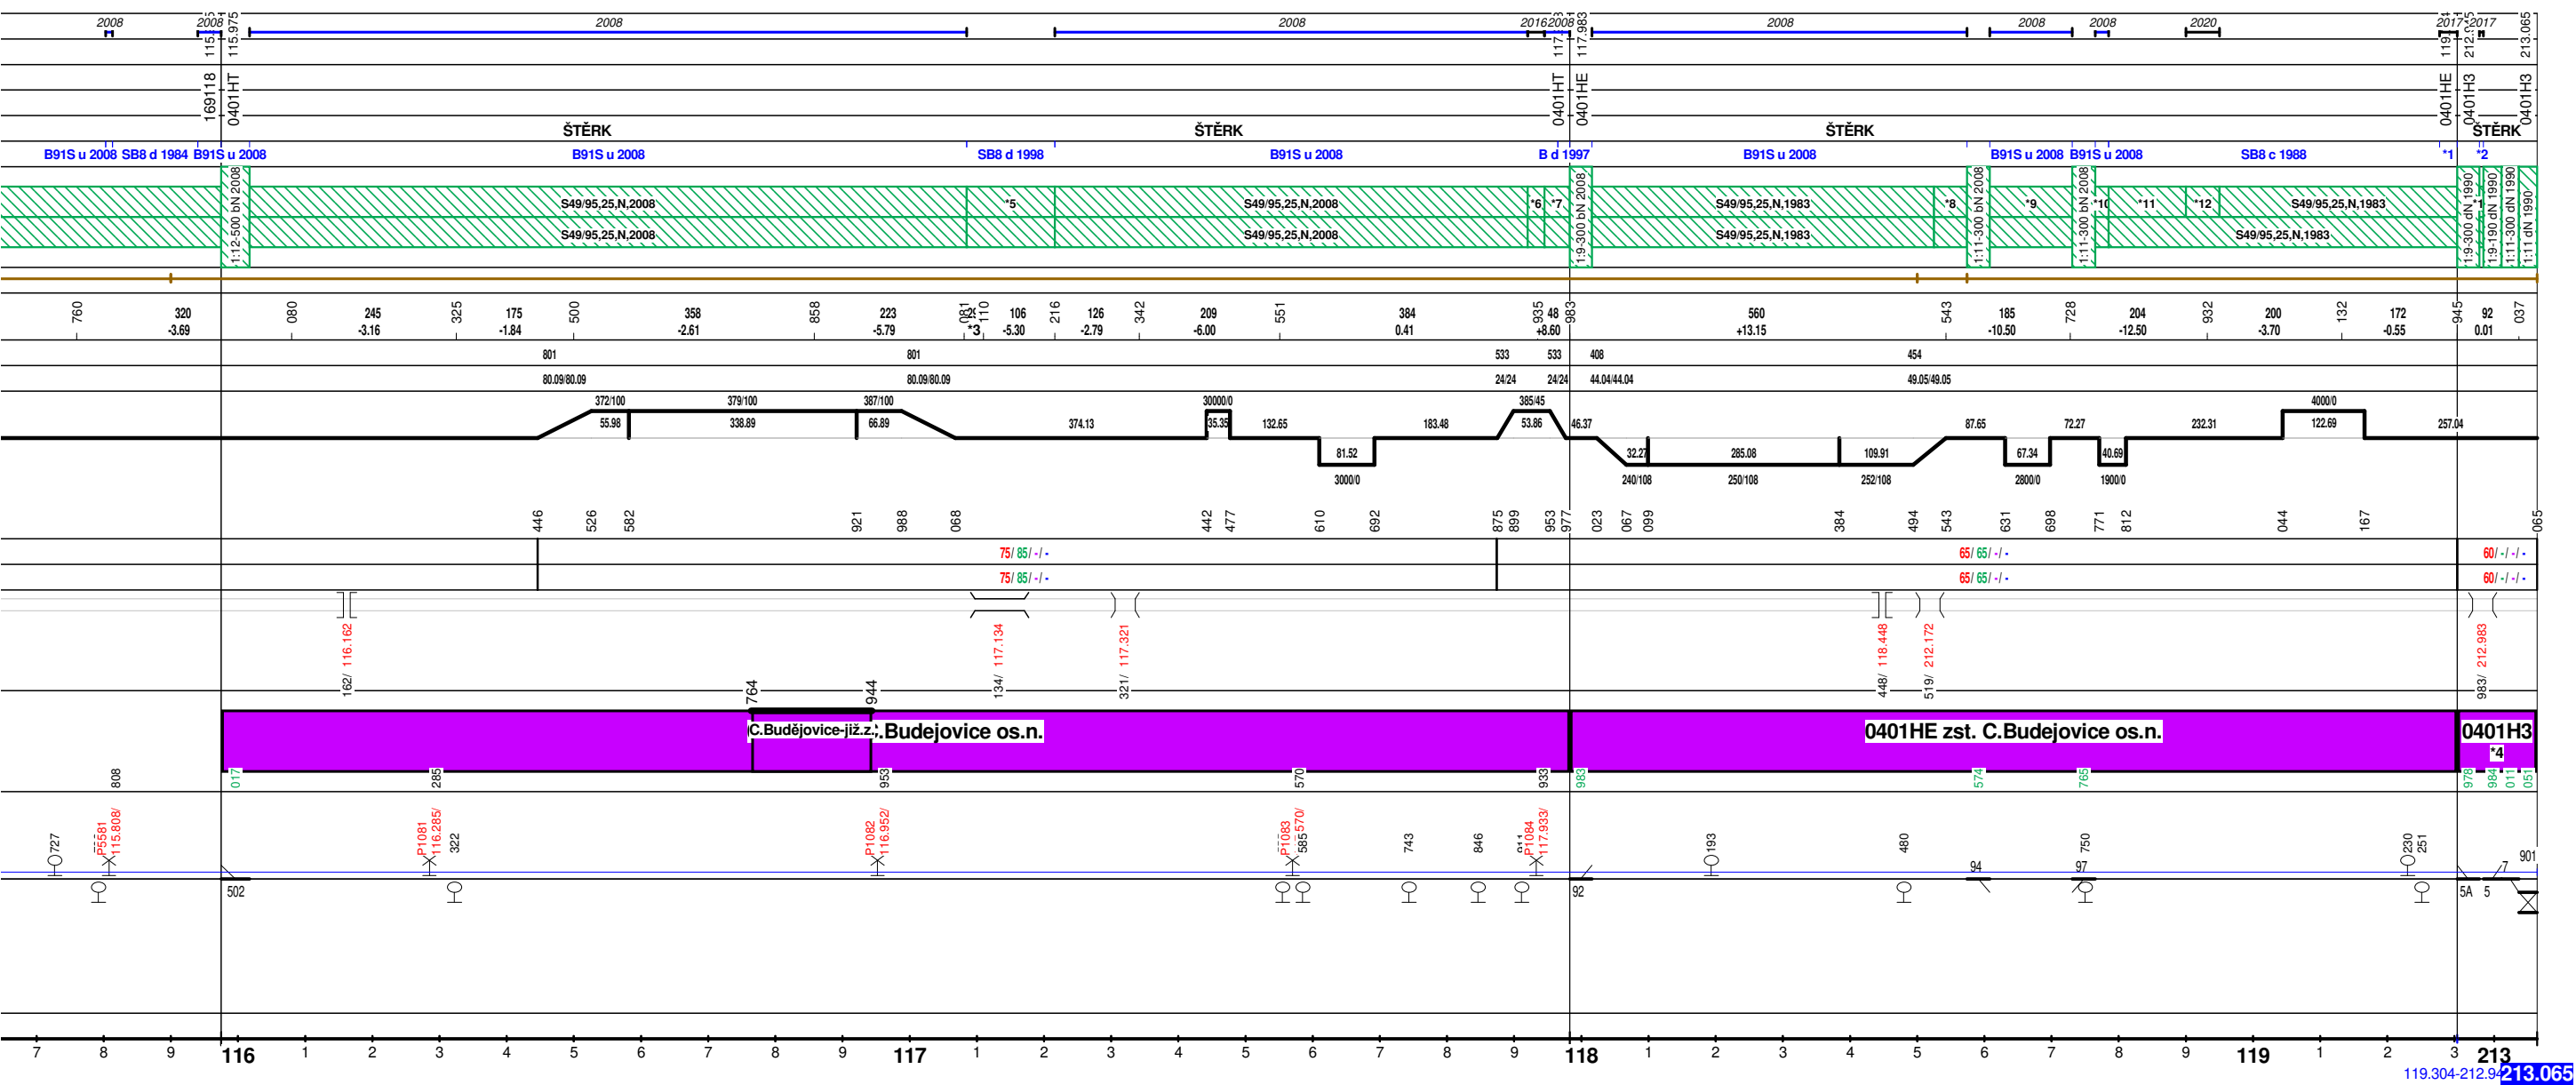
2008 2008 115.975 2008 2008 2016 2008 117.983 2008 2008 2008 2020 2017 2017 212.9 213.065

169118 0401HT 0401HT 0401HE 0401HE 0401H3 0401H3

ŠTĚRK ŠTĚRK ŠTĚRK ŠTĚRK

B91S u 2008 SB8 d 1984 B91S u 2008 B91S u 2008 SB8 d 1998 B91S u 2008 B d 1997 B91S u 2008 B91S u 2008 B91S u 2008 SB8 c 1988 *1 *2

1:12-500 bN 2008 S49/95,25,N,2008 S49/95,25,N,2008 *5 S49/95,25,N,2008 S49/95,25,N,2008 *6 *7 1:9-300 bN 2008 S49/95,25,N,1983 S49/95,25,N,1983 *8 1:11-300 bN 2008 *9 1:11-300 bN 2008 *10 *11 *12 S49/95,25,N,1983 S49/95,25,N,1983 1:9-300 dN 1990 1:9-190 dN 1990 1:11-300 dN 1990 1:11 dN 1990

760 320 -3.69 080 245 -3.16 325 175 -1.84 500 358 -2.61 858 223 -5.79 081 *3 110 106 -5.30 216 126 -2.79 342 209 -6.00 551 384 0.41 935 48 +8.60 983 560 +13.15 543 185 -10.50 728 204 -12.50 932 200 -3.70 132 172 -0.55 945 92 0.01 037

801 801 533 533 408 454
80.09/80.09 80.09/80.09 24/24 24/24 44.04/44.04 49.05/49.05

372/100 379/100 387/100 30000/0 385/45 4000/0
55.98 338.89 66.89 374.13 35.35 132.65 81.52 183.48 53.86 46.37 32.27 285.08 109.91 87.65 67.34 72.27 40.69 232.31 122.69 257.04
3000/0 240/108 250/108 252/108 2800/0 1900/0

446 526 582 921 988 068 442 477 610 692 875 899 953 977 023 067 099 384 494 543 631 698 771 812 044 167 065

75/ 85/ -/ - 65/ 65/ -/ - 60/ -/ -/ -
75/ 85/ -/ - 65/ 65/ -/ - 60/ -/ -/ -

116.162 117.134 117.321 118.448 212.172 212.983
162/ 134/ 321/ 448/ 519/ 983/

764 944
C.Budějovice-již.z. C.Budejovice os.n. 0401HE zst. C.Budejovice os.n. 0401H3
*4
808 017 285 953 570 933 983 574 765 978 984 011 051

727 P5581 115.808/ P1081 116.285/ 322 P1082 116.952/ P1083 570/ 585 743 846 P1084 117.933/ 193 480 94 750 97 230 251 901 7
502 92 5A 5

7 8 9 116 1 2 3 4 5 6 7 8 9 117 1 2 3 4 5 6 7 8 9 118 1 2 3 4 5 6 7 8 9 119 1 2 3 213
119.304-212.94 213.065